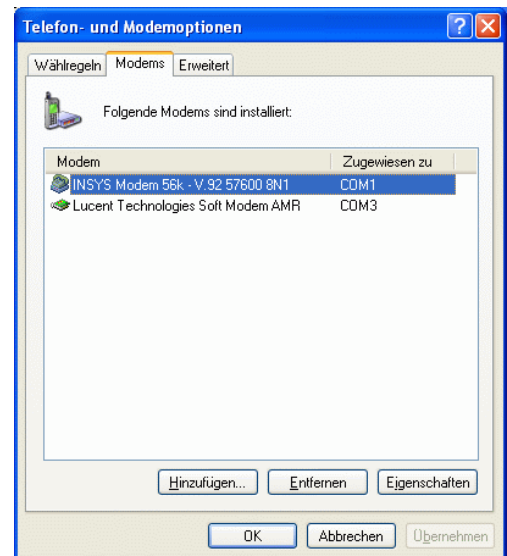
Telefon- und Modemoptionen

Wählregeln | Modems | Erweitert

Folgende Modems sind installiert:

| Modem | Zugewiesen zu |
|---|---|
| INSYS Modem 56k - V.92 57600 8N1 | COM1 |
| Lucent Technologies Soft Modem AMR | COM3 |

Hinzufügen... | Entfernen | Eigenschaften

OK | Abbrechen | Übernehmen